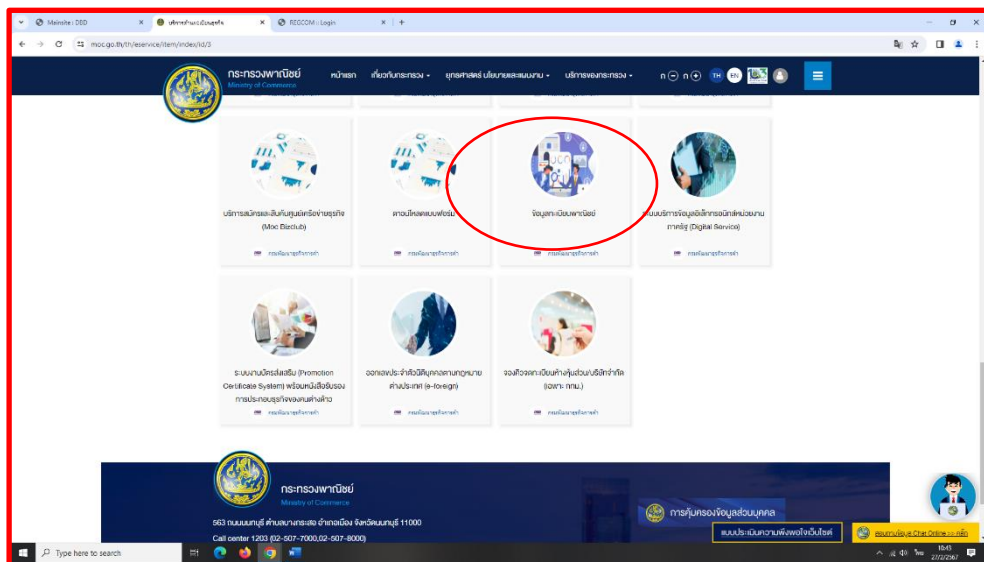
Mainsite | DBD
บริการด้านระเบียนธุรกิจ
REDCOM :: Login
moc.go.th/th/eservice/item/index/id/3

กระทรวงพาณิชย์
Ministry of Commerce
หน้าแรก เกี่ยวกับกระทรวง ยุทธศาสตร์ นโยบายและแผนงาน บริการของกระทรวง
TH EN

บริการสมัครและสืบค้นศูนย์เครือข่ายธุรกิจ (Moc Bizclub)
กรมพัฒนาธุรกิจการค้า

ดาวน์โหลดแบบฟอร์ม
กรมพัฒนาธุรกิจการค้า

ข้อมูลทะเบียนพาณิชย์
กรมพัฒนาธุรกิจการค้า

บริการข้อมูลอิเล็กทรอนิกส์หน่วยงานภาครัฐ (Digital Service)
กรมพัฒนาธุรกิจการค้า

ระบบงานบัตรส่งเสริม (Promotion Certificate System) พร้อมหนังสือรับรองการประกอบธุรกิจของคนต่างด้าว
กรมพัฒนาธุรกิจการค้า

ออกเลขประจำตัวนิติบุคคลตามกฎหมายต่างประเทศ (e-foreign)
กรมพัฒนาธุรกิจการค้า

จองชื่อจดทะเบียนห้างหุ้นส่วน/บริษัทจำกัด (เฉพาะ กทม.)
กรมพัฒนาธุรกิจการค้า

กระทรวงพาณิชย์
Ministry of Commerce
563 ถนนนนทบุรี ตำบลบางกระสอ อำเภอเมือง จังหวัดนนทบุรี 11000
Call center 1203 (02-507-7000,02-507-8000)
การคุ้มครองข้อมูลส่วนบุคคล
แบบประเมินความพึงพอใจเว็บไซต์
สอบถามข้อมูล Chat Online >> คลิก

Type here to search
ไทย 16:43 27/2/2567